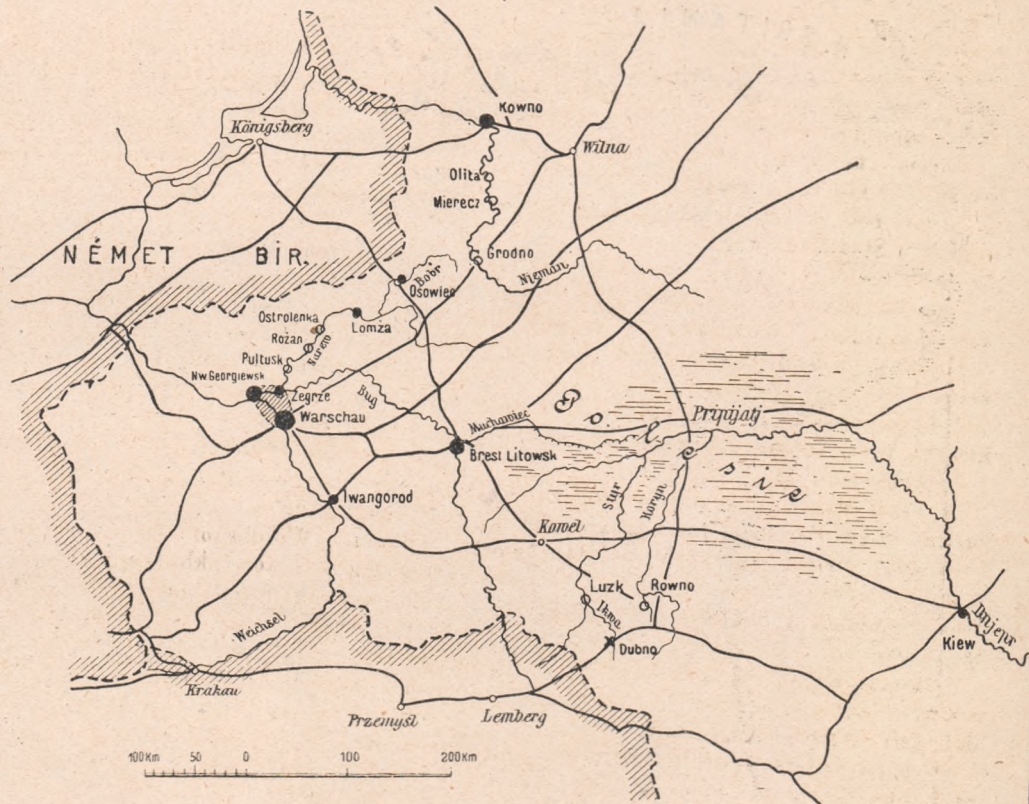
Königsberg
Kowno
Wilna
Olita
Mierecz
Grodno
Niemen
NÉMET BIR.
Bobr
Osowiec
Ostrolenka
Lomza
Rožan
Narew
Pultusk
Nw.Georgiewsk
Zegrze
Bug
Warschau
Muchawiec
Prijpjatj
Brest Litowsk
Polesie
Styr
Horyn
Iwangorod
Kowel
Luzk
Rowno
Ikwa
Dubno
Weichsel
Krakau
Przemysl
Lemberg
Kiew
Dnjepr
100Km 50 0 100 200Km